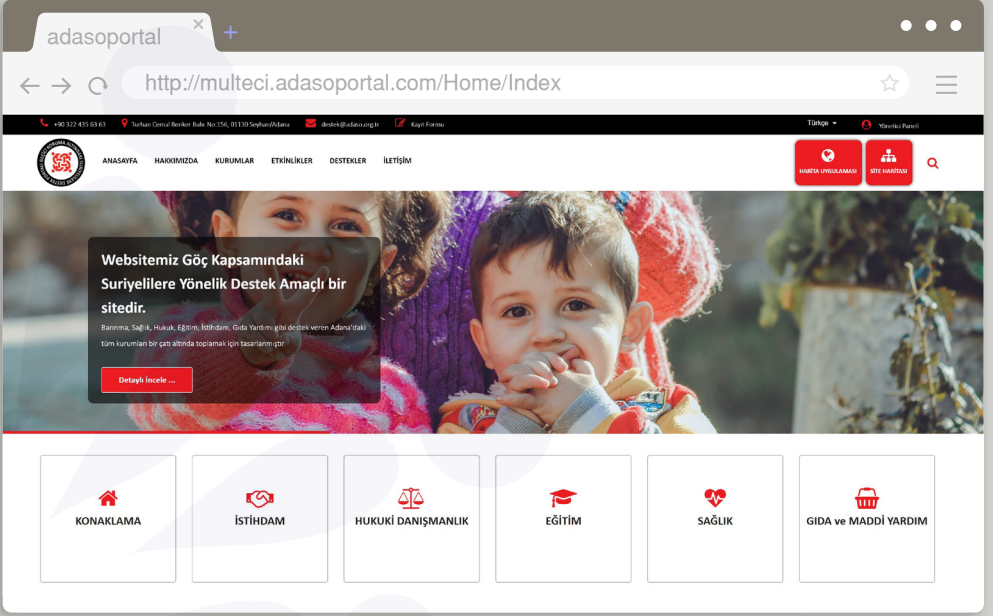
adasoportal ×

http://multeci.adasoportal.com/Home/Index

+90 322 435 63 63 Turhan Cemal Beriker Bulv. No:156, 01130 Seyhan/Adana destek@adaso.org.tr Kayıt Formu Türkçe Yönetici Paneli

ANASAYFA HAKKIMIZDA KURUMLAR ETKİNLİKLER DESTEKLER İLETİŞİM

HARİTA UYGULAMASI SİTE HARİTASI

Websitemiz Göç Kapsamındaki Suriyelilere Yönelik Destek Amaçlı bir sitedir.

Barınma, Sağlık, Hukuk, Eğitim, İstihdam, Gıda Yardımı gibi destek veren Adana'daki tüm kurumları bir çatı altında toplamak için tasarlanmıştır

Detaylı İncele ...

KONAKLAMA

İSTİHDAM

HUKUKİ DANIŞMANLIK

EĞİTİM

SAĞLIK

GIDA ve MADDİ YARDIM